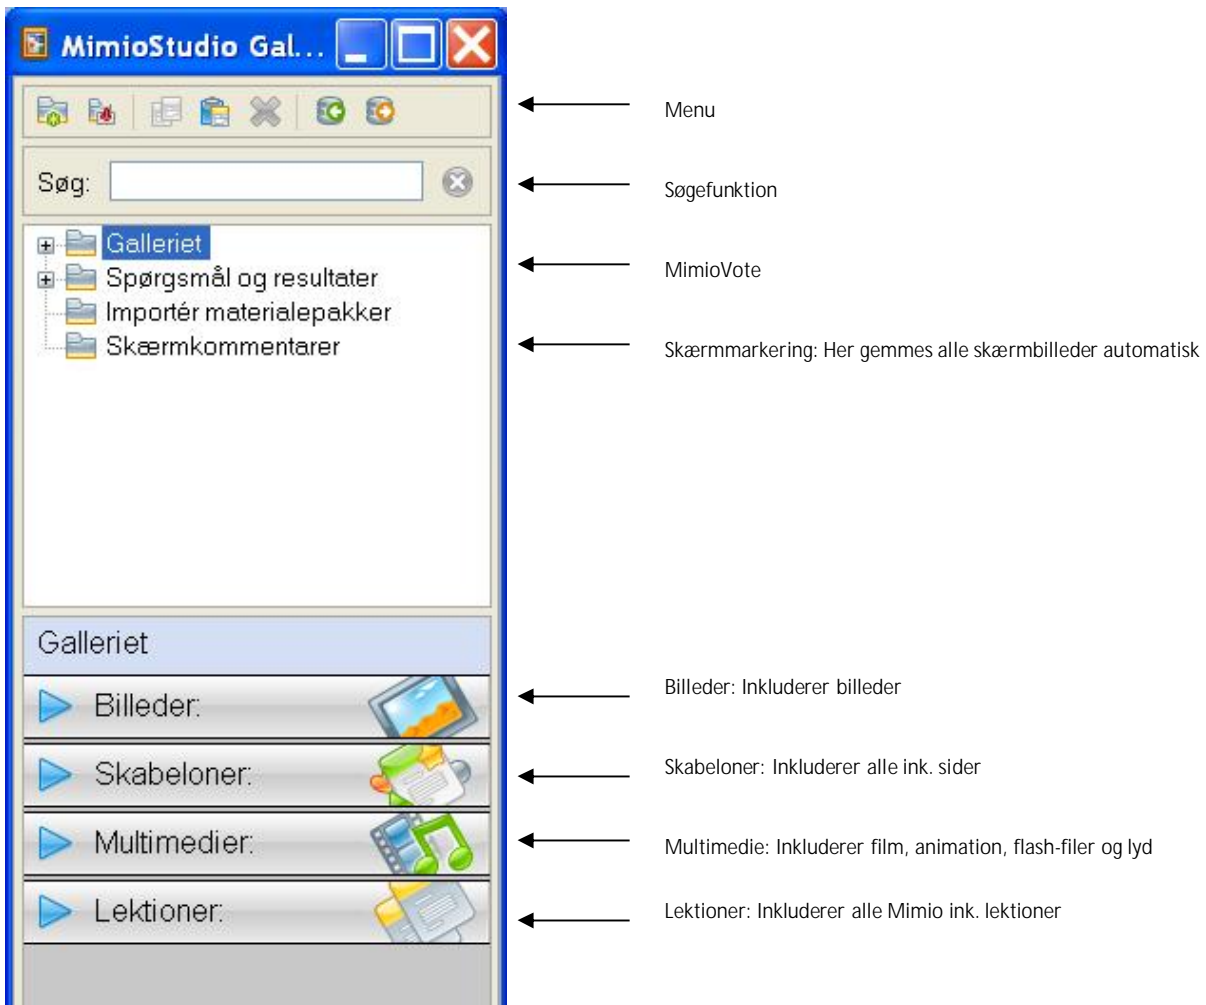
MimioStudio Gal...

Søg:

Galleriet
Spørgsmål og resultater
Importér materialepakker
Skærmkommentarer

Galleriet
Billeder:
Skabeloner:
Multimedier:
Lektioner:

Menu

Søgefunktion

MimioVote

Skærmmarkering: Her gemmes alle skærmbilleder automatisk

Billeder: Inkluderer billeder

Skabeloner: Inkluderer alle ink. sider

Multimedie: Inkluderer film, animation, flash-filer og lyd

Lektioner: Inkluderer alle Mimio ink. lektioner